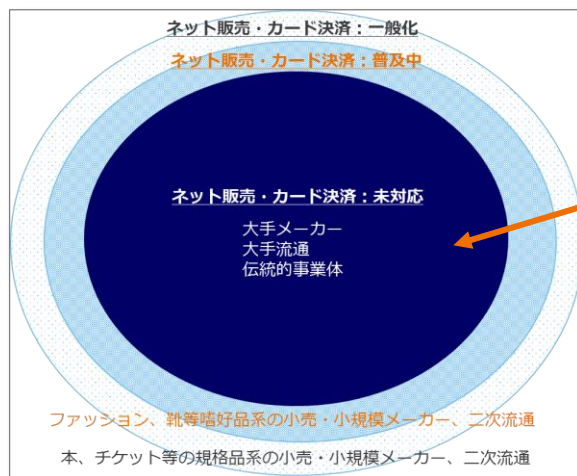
ネット販売・カード決済：一般化

ネット販売・カード決済：普及中

ネット販売・カード決済：未対応

大手メーカー
大手流通
伝統的事業体

ファッション、靴等嗜好品系の小売・小規模メーカー、二次流通

本、チケット等の規格品系の小売・小規模メーカー、二次流通